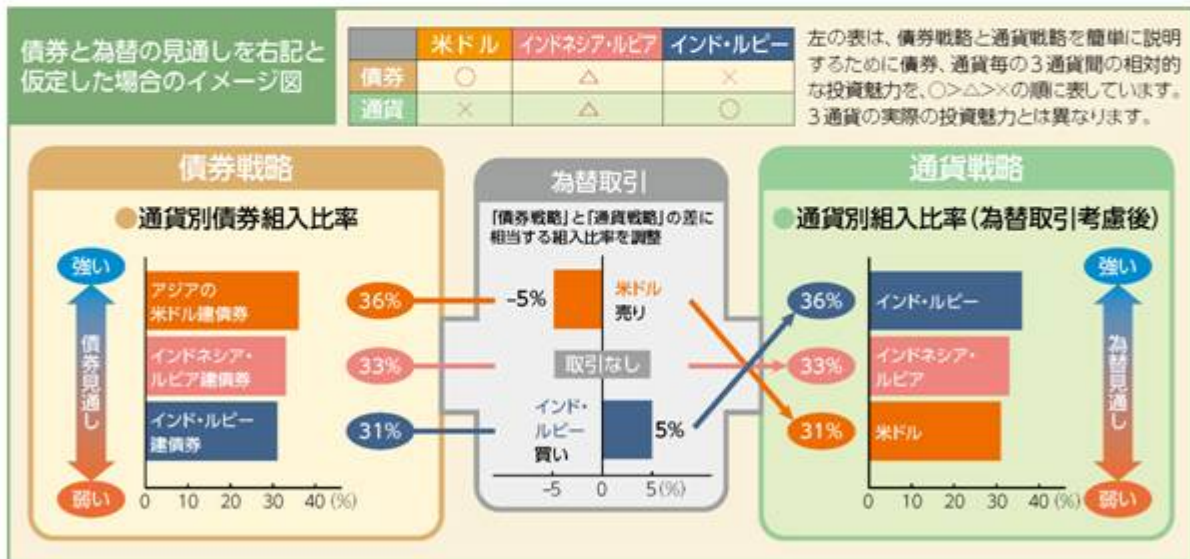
債券と為替の見通しを右記と仮定した場合のイメージ図

| | 米ドル | インドネシア・ルピア | インド・ルピー |
|---|---|---|---|
| 債券 | ○ | △ | × |
| 通貨 | × | △ | ○ |

左の表は、債券戦略と通貨戦略を簡単に説明するために債券、通貨毎の３通貨間の相対的な投資魅力を、○>△>×の順に表しています。３通貨の実際の投資魅力とは異なります。

債券戦略

通貨別債券組入比率

強い
債券見通し
弱い

アジアの米ドル建債券
インドネシア・ルピア建債券
インド・ルピー建債券

0 10 20 30 40 (%)

36%
33%
31%

為替取引

「債券戦略」と「通貨戦略」の差に相当する組入比率を調整

−5%
米ドル売り
取引なし
インド・ルピー買い
5%

−5 0 5(%)

通貨戦略

通貨別組入比率（為替取引考慮後）

36%
33%
31%

インド・ルピー
インドネシア・ルピア
米ドル

0 10 20 30 40 (%)

強い
為替見通し
弱い